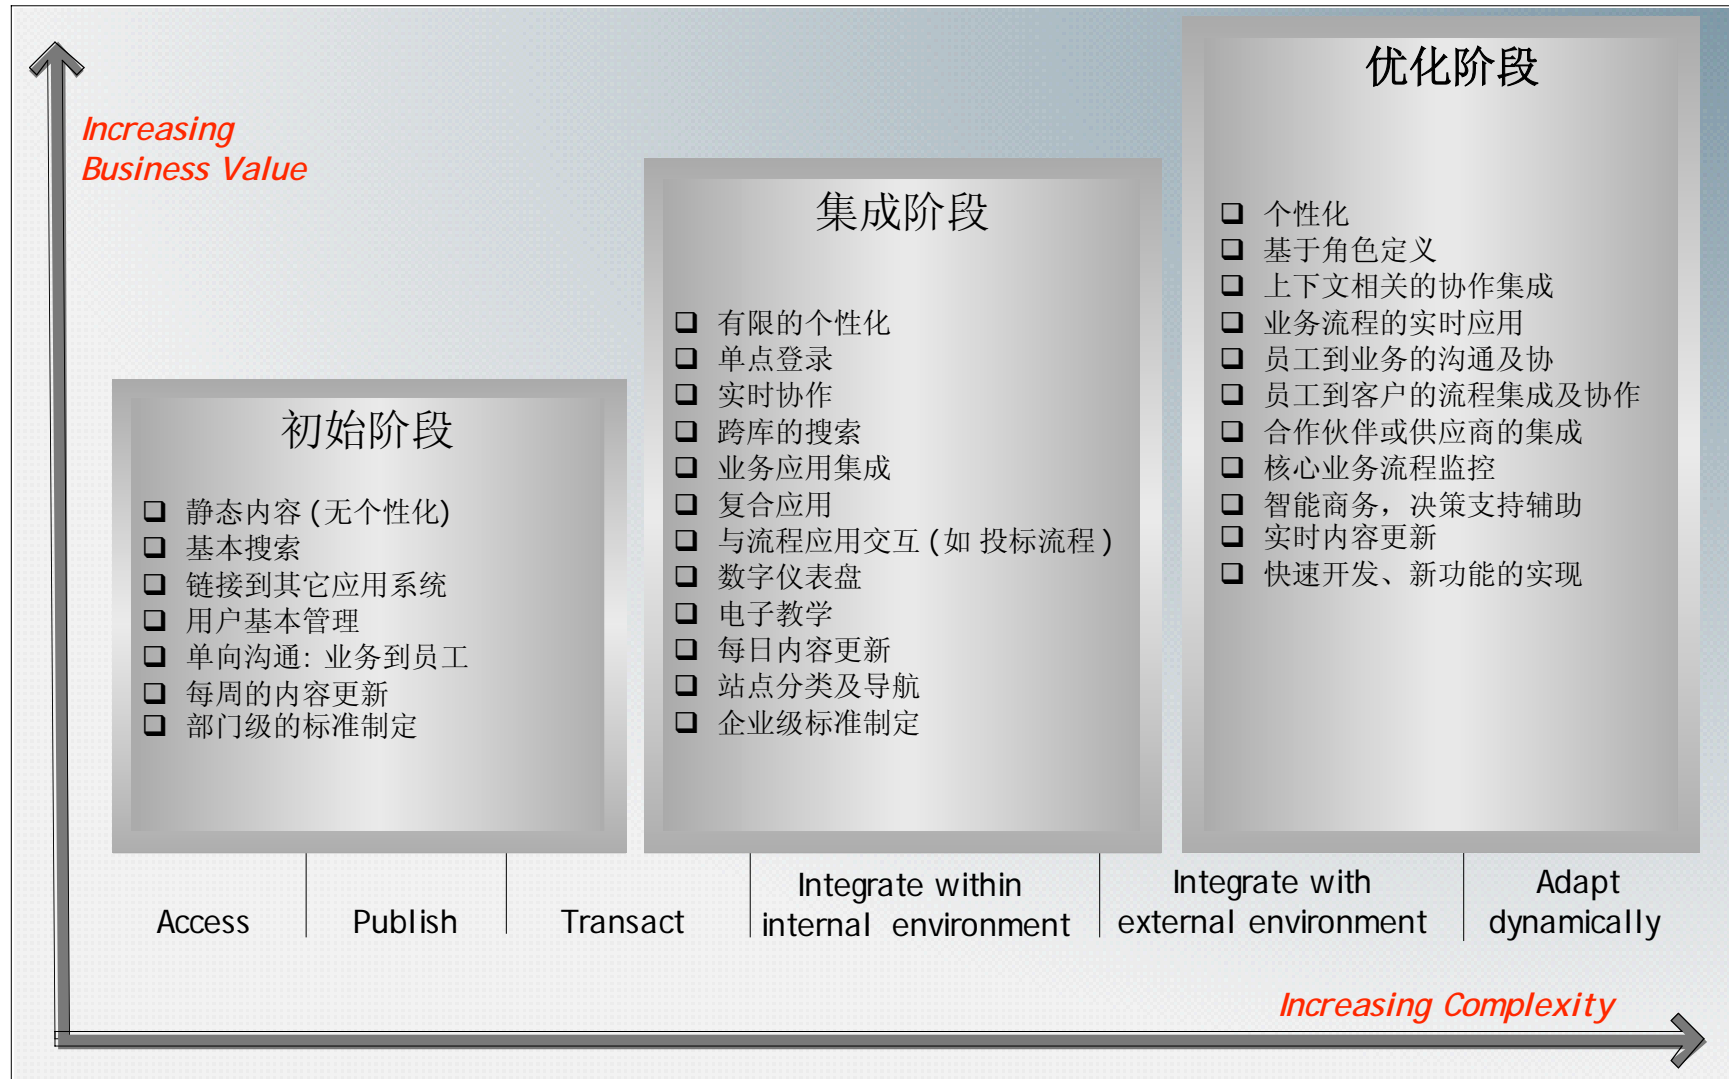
Increasing Business Value

初始阶段

❑ 静态内容 (无个性化)
❑ 基本搜索
❑ 链接到其它应用系统
❑ 用户基本管理
❑ 单向沟通: 业务到员工
❑ 每周的内容更新
❑ 部门级的标准制定

集成阶段

❑ 有限的个性化
❑ 单点登录
❑ 实时协作
❑ 跨库的搜索
❑ 业务应用集成
❑ 复合应用
❑ 与流程应用交互 (如 投标流程)
❑ 数字仪表盘
❑ 电子教学
❑ 每日内容更新
❑ 站点分类及导航
❑ 企业级标准制定

优化阶段

❑ 个性化
❑ 基于角色定义
❑ 上下文相关的协作集成
❑ 业务流程的实时应用
❑ 员工到业务的沟通及协
❑ 员工到客户的流程集成及协作
❑ 合作伙伴或供应商的集成
❑ 核心业务流程监控
❑ 智能商务, 决策支持辅助
❑ 实时内容更新
❑ 快速开发、新功能的实现

Access

Publish

Transact

Integrate within internal environment

Integrate with external environment

Adapt dynamically

Increasing Complexity